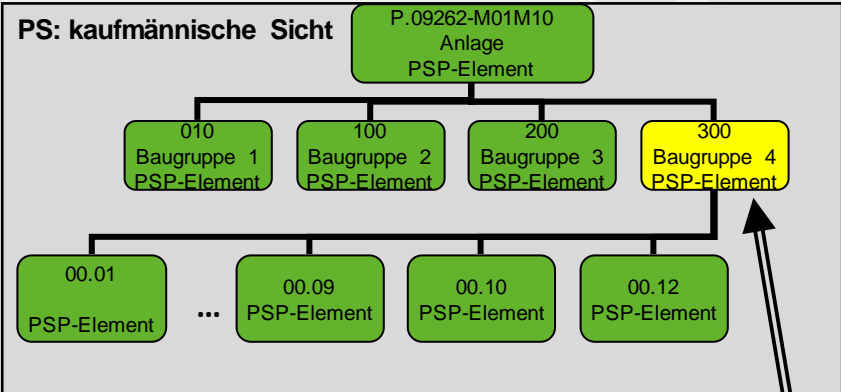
PS: kaufmännische Sicht

P.09262-M01M10
Anlage
PSP-Element

010
Baugruppe 1
PSP-Element

100
Baugruppe 2
PSP-Element

200
Baugruppe 3
PSP-Element

300
Baugruppe 4
PSP-Element

00.01

PSP-Element

...

00.09
PSP-Element

00.10
PSP-Element

00.12
PSP-Element